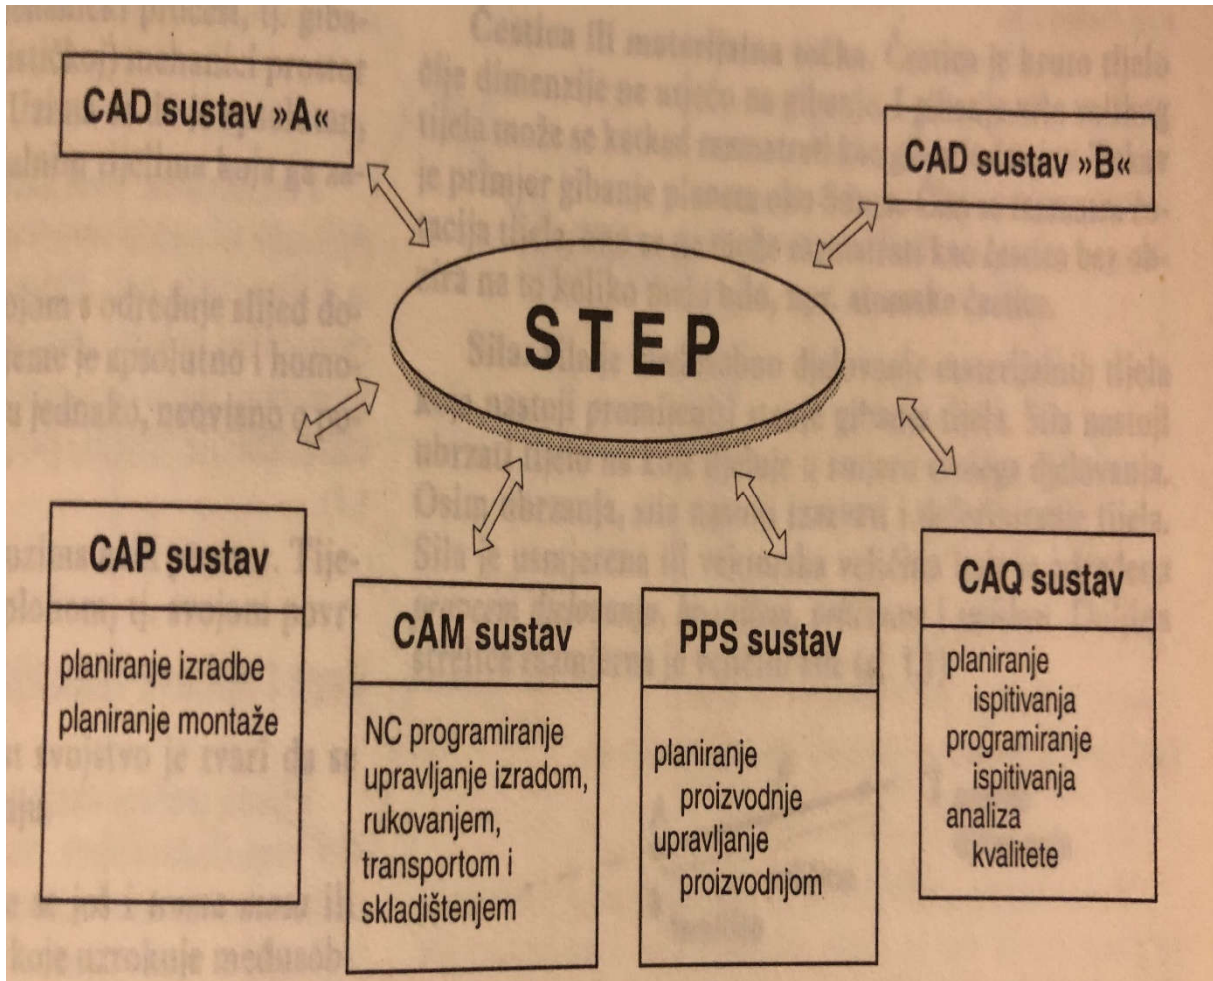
CAD sustav »A«

CAD sustav »B«

STEP

CAP sustav

planiranje izradbe
planiranje montaže

CAM sustav

NC programiranje
upravljanje izradom, rukovanjem, transportom i skladištenjem

PPS sustav

planiranje proizvodnje
upravljanje proizvodnjom

CAQ sustav

planiranje ispitivanja
programiranje ispitivanja
analiza kvalitete